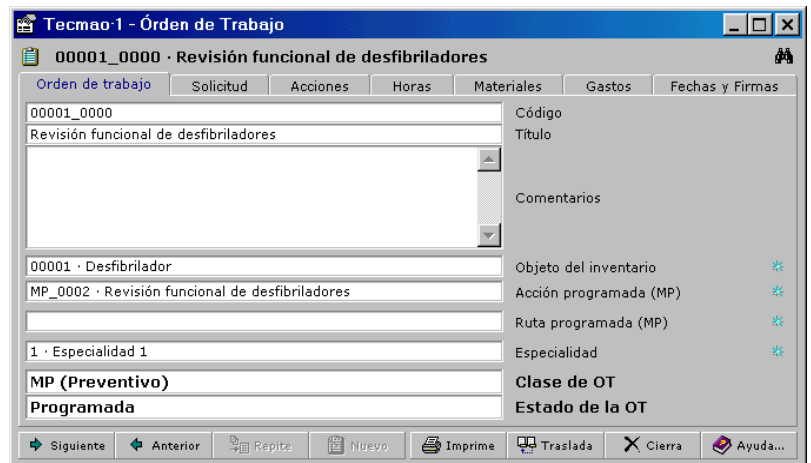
Tecmao·1 - Órden de Trabajo

00001_0000 · Revisión funcional de desfibriladores

Orden de trabajo | Solicitud | Acciones | Horas | Materiales | Gastos | Fechas y Firmas

00001_0000 Código
Revisión funcional de desfibriladores Título
Comentarios
00001 · Desfibrilador Objeto del inventario
MP_0002 · Revisión funcional de desfibriladores Acción programada (MP)
Ruta programada (MP)
1 · Especialidad 1 Especialidad
MP (Preventivo) Clase de OT
Programada Estado de la OT

Siguiente | Anterior | Repite | Nuevo | Imprime | Traslada | Cierra | Ayuda...